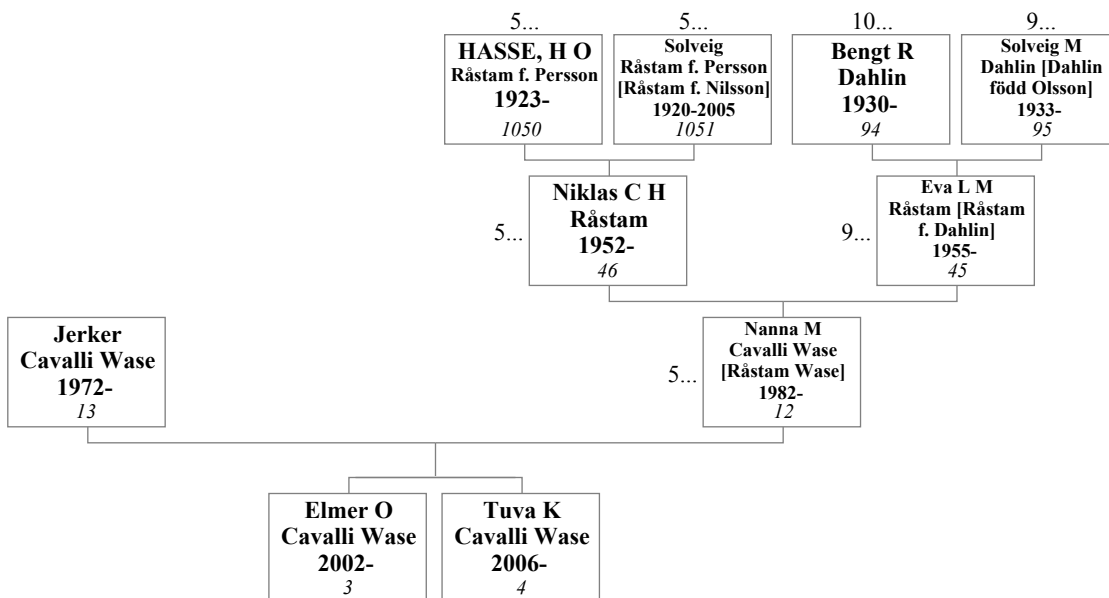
5...
HASSE, H O
Råstam f. Persson
1923-
1050

5...
Solveig
Råstam f. Persson
[Råstam f. Nilsson]
1920-2005
1051

10...
Bengt R
Dahlin
1930-
94

9...
Solveig M
Dahlin [Dahlin
född Olsson]
1933-
95

5...
Niklas C H
Råstam
1952-
46

9...
Eva L M
Råstam [Råstam
f. Dahlin]
1955-
45

Jerker
Cavalli Wase
1972-
13

5...
Nanna M
Cavalli Wase
[Råstam Wase]
1982-
12

Elmer O
Cavalli Wase
2002-
3

Tuva K
Cavalli Wase
2006-
4